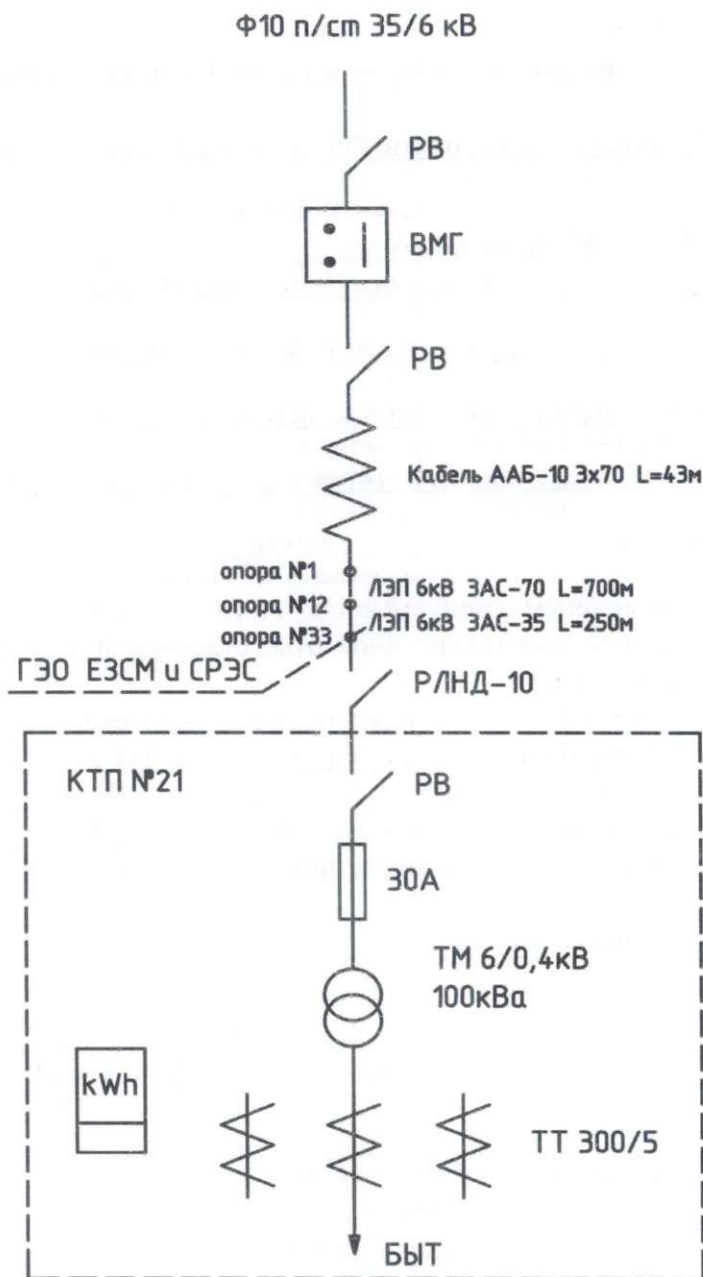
Ф10 п/ст 35/6 кВ

РВ

ВМГ

РВ

Кабель ААБ-10 3х70 L=43м

опора №1
опора №12
опора №33

ЛЭП 6кВ 3АС-70 L=700м
ЛЭП 6кВ 3АС-35 L=250м

ГЭО ЕЗСМ и СРЭС

РЛНД-10

КТП №21

РВ

30А

ТМ 6/0,4кВ
100кВа

kWh

ТТ 300/5

БЫТ